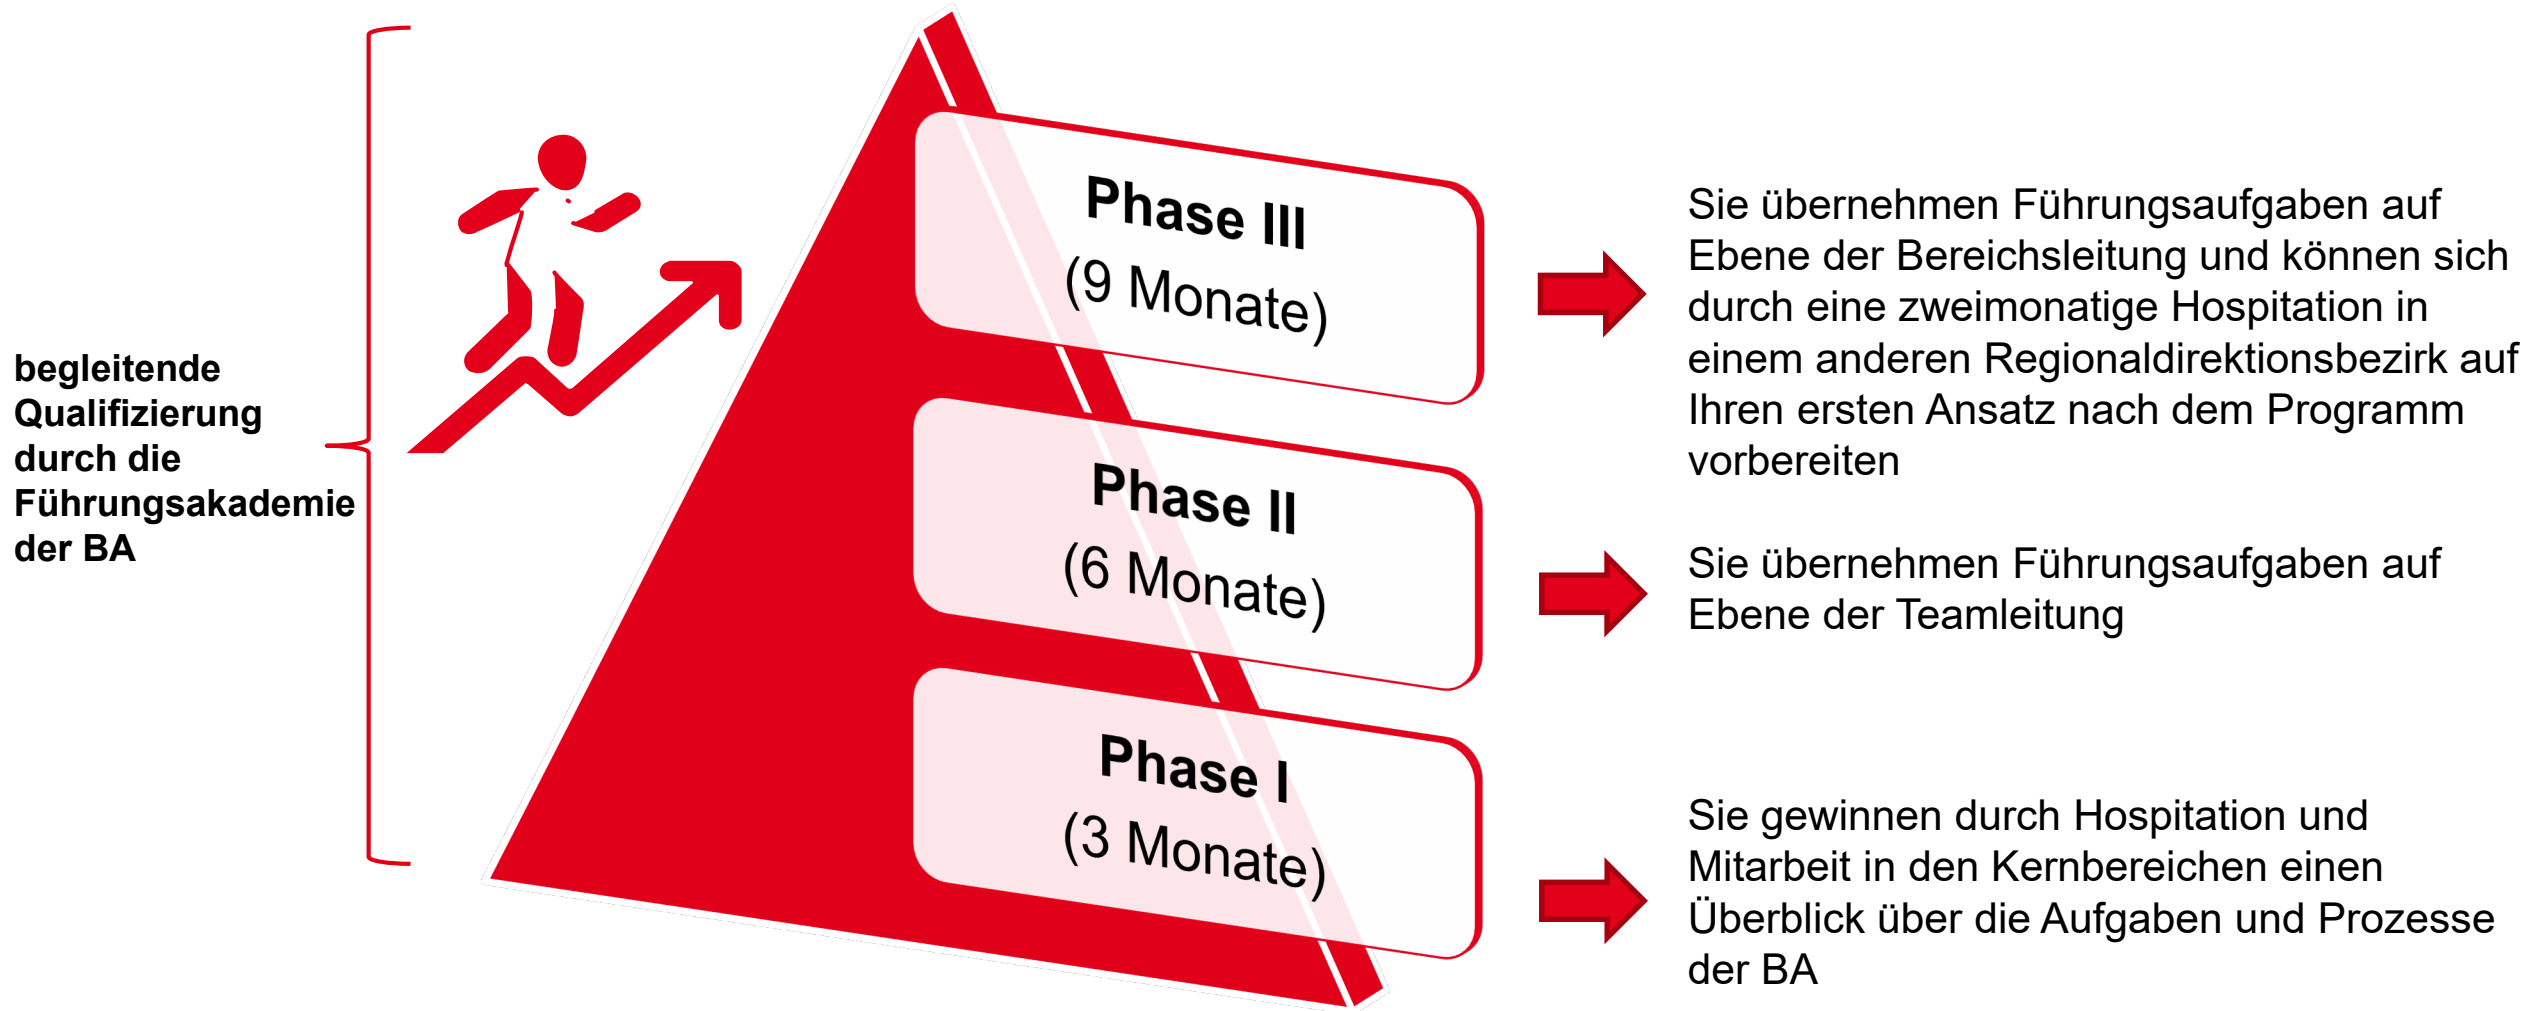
begleitende Qualifizierung durch die Führungsakademie der BA

Phase III
(9 Monate)

Phase II
(6 Monate)

Phase I
(3 Monate)

Sie übernehmen Führungsaufgaben auf Ebene der Bereichsleitung und können sich durch eine zweimonatige Hospitation in einem anderen Regionaldirektionsbezirk auf Ihren ersten Ansatz nach dem Programm vorbereiten

Sie übernehmen Führungsaufgaben auf Ebene der Teamleitung

Sie gewinnen durch Hospitation und Mitarbeit in den Kernbereichen einen Überblick über die Aufgaben und Prozesse der BA